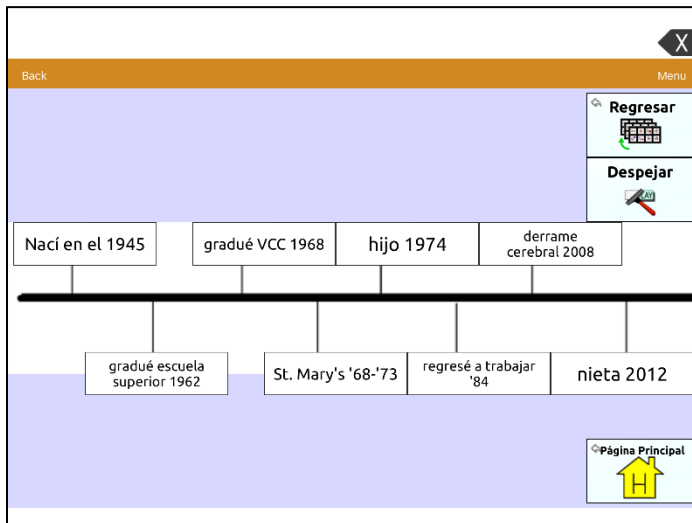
X

Back

Menu

Regresar

Despejar

Nací en el 1945

gradué VCC 1968

hijo 1974

derrame cerebral 2008

gradué escuela superior 1962

St. Mary's '68-'73

regresé a trabajar '84

nieta 2012

Página Principal

H